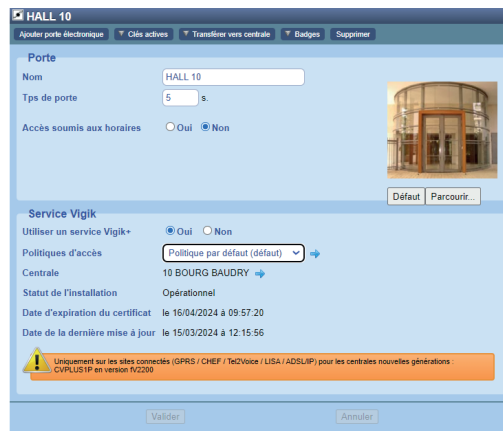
HALL 10

Ajouter porte électronique | Clés actives | Transférer vers centrale | Badges | Supprimer

Porte

Nom HALL 10

Tps de porte 5 s.

Accès soumis aux horaires Oui Non

Défaut | Parcourir...

Service Vigik

Utiliser un service Vigik+ Oui Non

Politiques d'accès Politique par défaut (défaut)

Centrale 10 BOURG BAUDRY

Statut de l'installation Opérationnel

Date d'expiration du certificat le 16/04/2024 à 09:57:20

Date de la dernière mise à jour le 15/03/2024 à 12:15:56

Uniquement sur les sites connectés (GPRS / CHEF / Tel2Voice / LISA / ADSL/IP) pour les centrales nouvelles générations : CVPLUS1P en version fV2200

Valider | Annuler